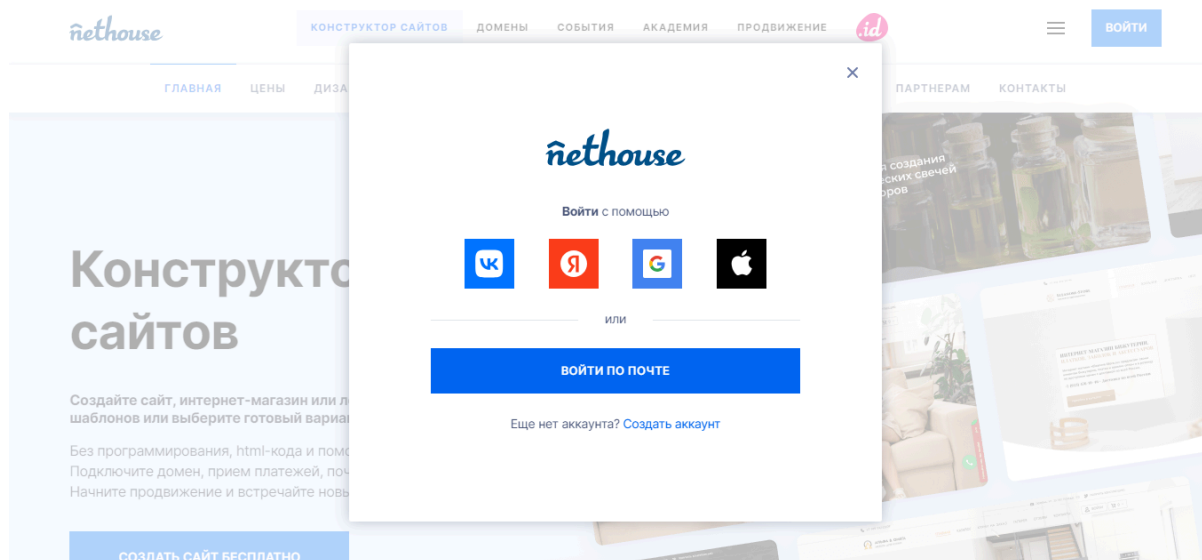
nethouse

КОНСТРУКТОР САЙТОВ ДОМЕНЫ СОБЫТИЯ АКАДЕМИЯ ПРОДВИЖЕНИЕ .id

ВОЙТИ

ГЛАВНАЯ ЦЕНЫ ДИЗА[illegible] ПАРТНЕРАМ КОНТАКТЫ

Конструкто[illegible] сайтов

Создайте сайт, интернет-магазин или л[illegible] шаблонов или выберите готовый вариа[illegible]

Без программирования, html-кода и пом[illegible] Подключите домен, прием платежей, поч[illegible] Начните продвижение и встречайте новы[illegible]

СОЗДАТЬ САЙТ БЕСПЛАТНО

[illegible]а создания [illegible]ских свечей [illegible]ров

×

nethouse

Войти с помощью

VK

Я

G

или

ВОЙТИ ПО ПОЧТЕ

Еще нет аккаунта? Создать аккаунт